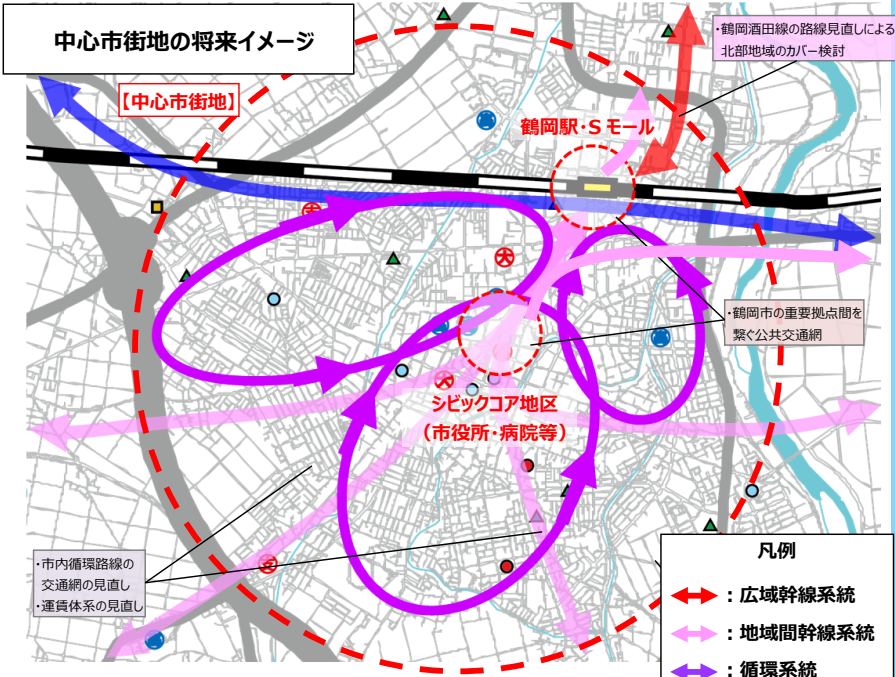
中心市街地の将来イメージ

【中心市街地】

・鶴岡酒田線の路線見直しによる北部地域のカバー検討

鶴岡駅・Sモール

・鶴岡市の重要拠点間を繋ぐ公共交通網

シビックコア地区
（市役所・病院等）

・市内循環路線の交通網の見直し
・運賃体系の見直し

凡例
：広域幹線系統
：地域間幹線系統
：循環系統